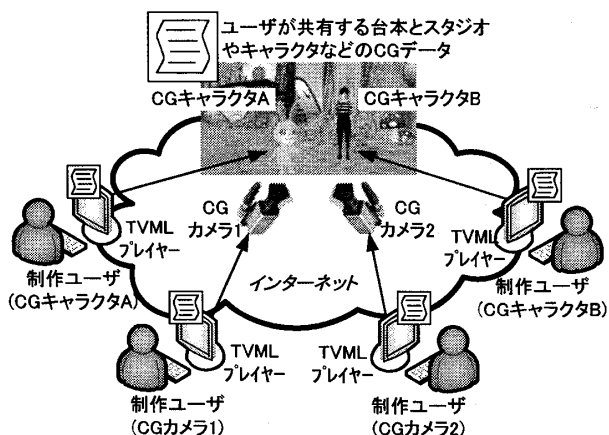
ユーザが共有する台本とスタジオやキャラクタなどのCGデータ

CGキャラクタA

CGキャラクタB

TVML プレイヤー

CG カメラ1

CG カメラ2

TVML プレイヤー

制作ユーザ (CGキャラクタA)

インターネット

制作ユーザ (CGキャラクタB)

TVML プレイヤー

TVML プレイヤー

制作ユーザ (CGカメラ1)

制作ユーザ (CGカメラ2)